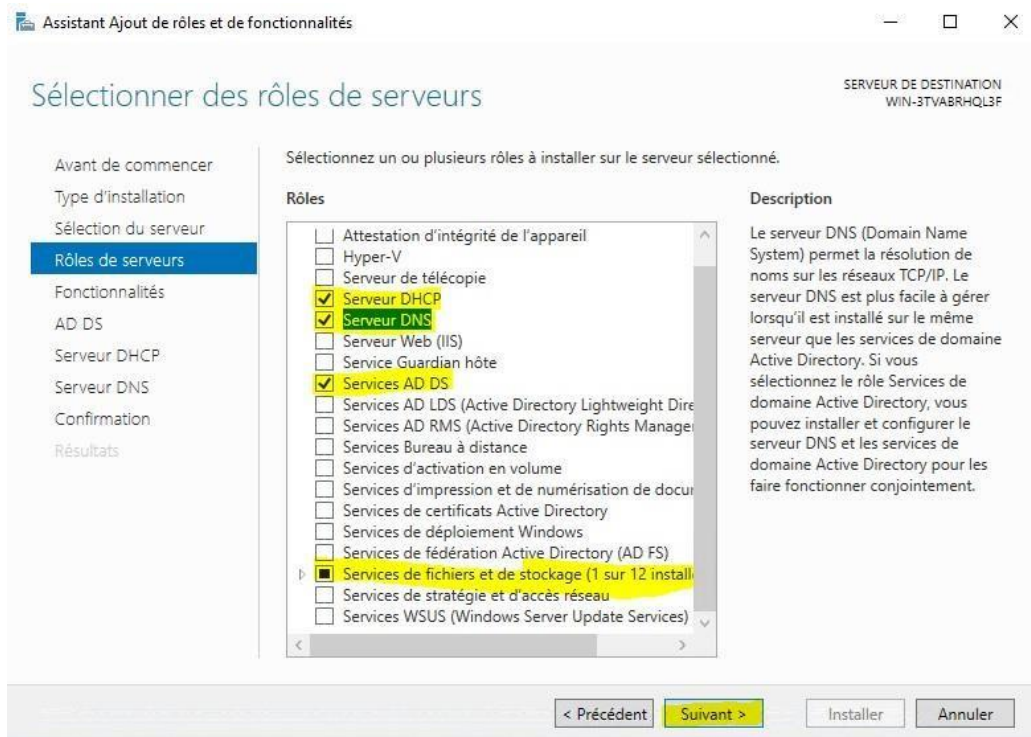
Assistant Ajout de rôles et de fonctionnalités

Sélectionner des rôles de serveurs

SERVEUR DE DESTINATION
WIN-3TVABRHQL3F

Avant de commencer
Type d'installation
Sélection du serveur
Rôles de serveurs
Fonctionnalités
AD DS
Serveur DHCP
Serveur DNS
Confirmation
Résultats

Sélectionnez un ou plusieurs rôles à installer sur le serveur sélectionné.

Rôles

Attestation d'intégrité de l'appareil
Hyper-V
Serveur de télécopie
Serveur DHCP
Serveur DNS
Serveur Web (IIS)
Service Guardian hôte
Services AD DS
Services AD LDS (Active Directory Lightweight Dire
Services AD RMS (Active Directory Rights Manage
Services Bureau à distance
Services d'activation en volume
Services d'impression et de numérisation de docu
Services de certificats Active Directory
Services de déploiement Windows
Services de fédération Active Directory (AD FS)
Services de fichiers et de stockage (1 sur 12 install
Services de stratégie et d'accès réseau
Services WSUS (Windows Server Update Services)

Description

Le serveur DNS (Domain Name System) permet la résolution de noms sur les réseaux TCP/IP. Le serveur DNS est plus facile à gérer lorsqu'il est installé sur le même serveur que les services de domaine Active Directory. Si vous sélectionnez le rôle Services de domaine Active Directory, vous pouvez installer et configurer le serveur DNS et les services de domaine Active Directory pour les faire fonctionner conjointement.

< Précédent
Suivant >
Installer
Annuler